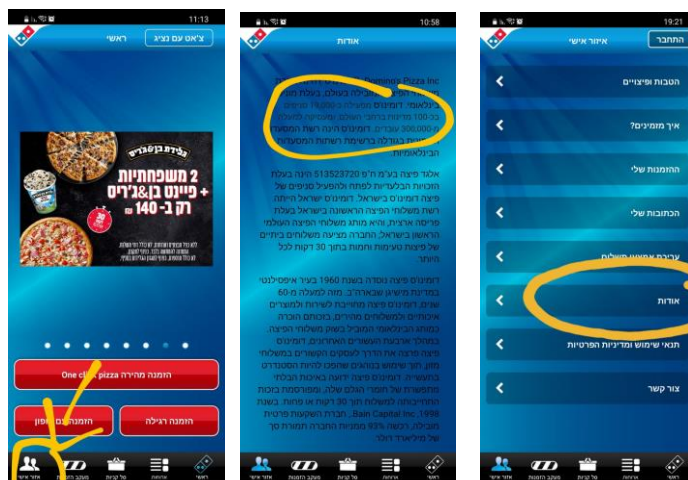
11:13
צ'אט עם נציג
ראשי

גלידת בן&ג'ריס
2 משפחתיות + פיינט בן&ג'ריס רק ב- 140 ₪

One click pizza הזמנה מהירה
הזמנה רגילה
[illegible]

אזור אישי
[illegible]
סל קניות
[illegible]
ראשי

10:58
אודות

Domino's Pizza Inc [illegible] בעולם, בעלת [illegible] סניפים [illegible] 19,000 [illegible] 100 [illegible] 300,000 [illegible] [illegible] הבינלאומית.

אלון פיצה בע"מ ח"פ 513523720 זכיין בעלת הזכיות הבלעדיות לפתוח ולתפעל סניפים של פיצה דומינו'ס בישראל. דומינו'ס ישראל היתה רשת משלוחי הפיצה הראשונה בישראל בעלת פריסה ארצית, והיא מותג משלוחי הפיצה הגדול הראשון בישראל. החברה מציעה משלוחים ביתיים של פיצות טעימות וחמות בתוך 30 דקות לכל היותר.

דומינו'ס פיצה נוסדה בשנת 1960 בעיר איפסילנטי במדינת מישיגן שבארה"ב. מזה למעלה מ-60 שנים, דומינו'ס פיצה מחויבת לשירות ולמוצרים איכותיים ולמשלוחים מהירים, בזכותם הוכרה כמותג הבינלאומי המוביל בשוק משלוחי הפיצה. במהלך השנים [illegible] דומינו'ס פיצה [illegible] 1998 Bain Capital Inc. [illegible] 93% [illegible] של מיליארד דולר.

19:21
התחבר
איזור אישי
הטבות ופיצויים
איך מזמינים?
ההזמנות שלי
הכתובות שלי
עריכת אמצעי תשלום
אודות
תנאי שימוש ומדיניות הפרטיות
צור קשר

אזור אישי
מעקב הזמנות
סל קניות
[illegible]
ראשי